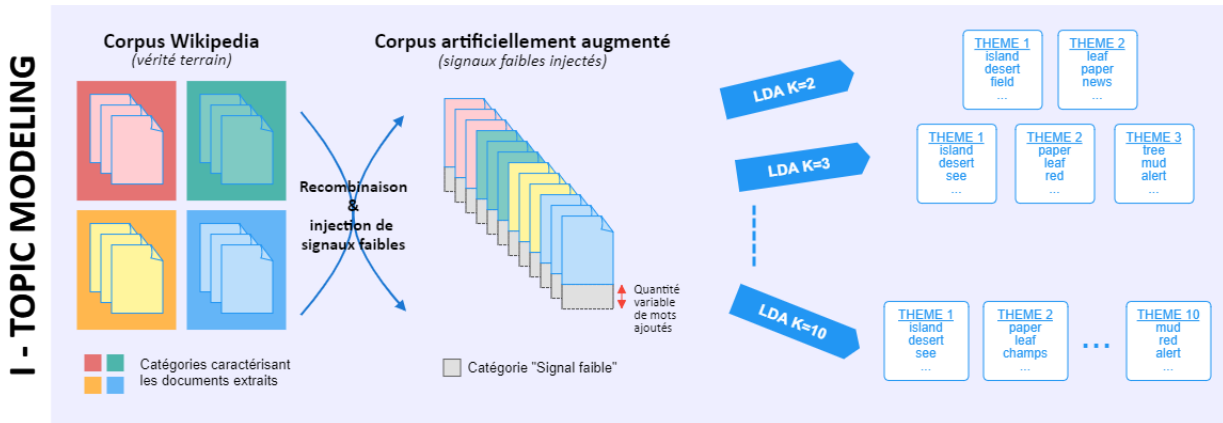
I - TOPIC MODELING

Corpus Wikipedia
(vérité terrain)

Catégories caractérisant les documents extraits

Recombinaison & injection de signaux faibles

Corpus artificiellement augmenté
(signaux faibles injectés)

Quantité variable de mots ajoutés

Catégorie "Signal faible"

LDA K=2

THEME 1
island
desert
field
...

THEME 2
leaf
paper
news
...

LDA K=3

THEME 1
island
desert
see
...

THEME 2
paper
leaf
red
...

THEME 3
tree
mud
alert
...

LDA K=10

THEME 1
island
desert
see
...

THEME 2
paper
leaf
champs
...

...

THEME 10
mud
red
alert
...